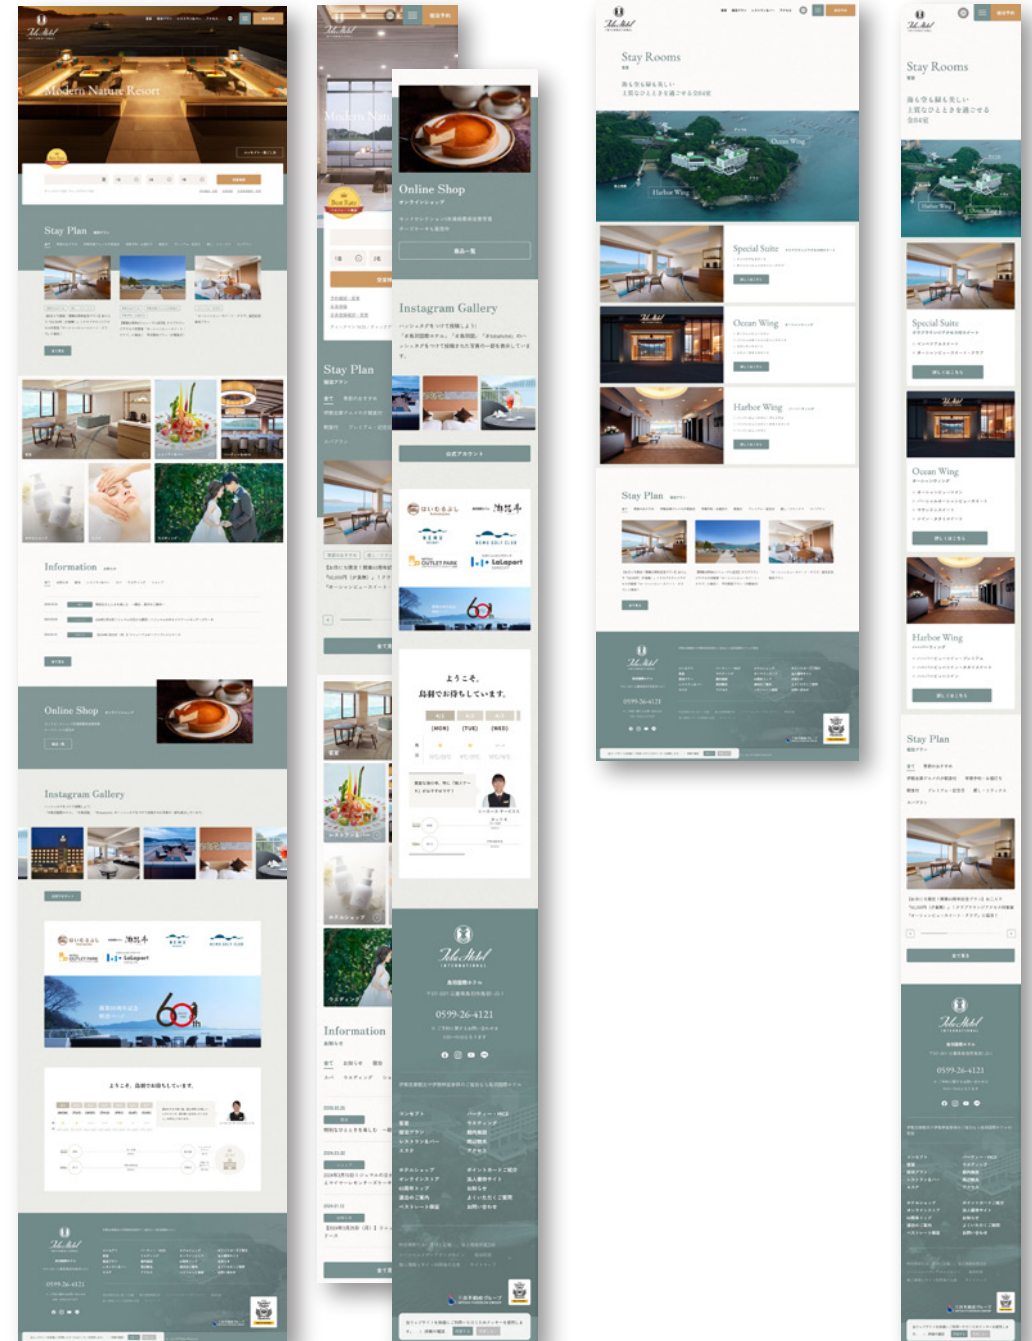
Modern Nature Resort

Stay Plan

Information

Online Shop

Instagram Gallery

Modern Nature

Stay Plan

Information

Online Shop
オンラインショップ

Instagram Gallery

ようこそ。
島影でお待ちしています。

0599-26-4121

Stay Rooms

Special Suite

Ocean Wing

Harbor Wing

Stay Plan

Stay Rooms

Special Suite

Ocean Wing

Harbor Wing

Stay Plan

0599-26-4121